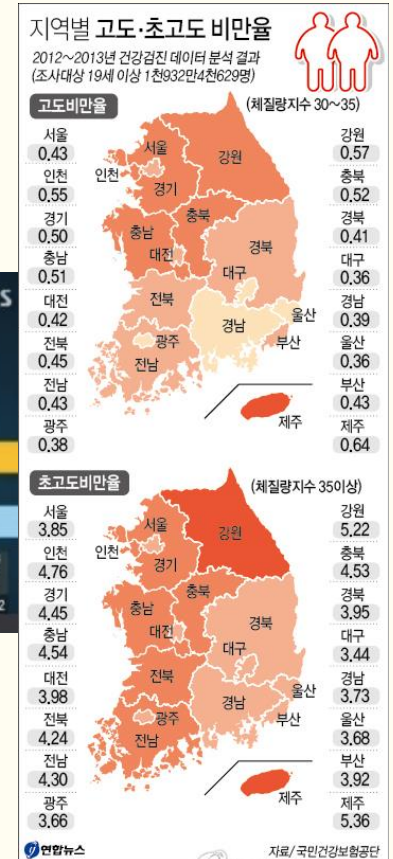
지역별 고도·초고도 비만율

2012~2013년 건강검진 데이터 분석 결과
(조사대상 19세 이상 1천932만4천629명)

고도비만율 (체질량지수 30~35)

서울 0.43
인천 0.55
경기 0.50
충남 0.51
대전 0.42
전북 0.45
전남 0.43
광주 0.38

강원 0.57
충북 0.52
경북 0.41
대구 0.36
경남 0.39
울산 0.36
부산 0.43
제주 0.64

서울 인천 경기 강원 충북 충남 대전 경북 대구 전북 경남 울산 광주 부산 전남 제주

초고도비만율 (체질량지수 35이상)

서울 3.85
인천 4.76
경기 4.45
충남 4.54
대전 3.98
전북 4.24
전남 4.30
광주 3.66

강원 5.22
충북 4.53
경북 3.95
대구 3.44
경남 3.73
울산 3.68
부산 3.92
제주 5.36

서울 인천 경기 강원 충북 충남 대전 경북 대구 전북 경남 울산 광주 부산 전남 제주

연합뉴스
자료/국민건강보험공단